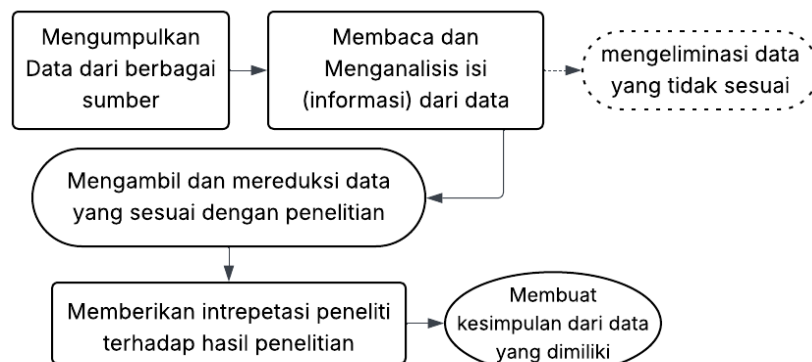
Mengumpulkan Data dari berbagai sumber

Membaca dan Menganalisis isi (informasi) dari data

mengeliminasi data yang tidak sesuai

Mengambil dan mereduksi data yang sesuai dengan penelitian

Memberikan intrepetasi peneliti terhadap hasil penelitian

Membuat kesimpulan dari data yang dimiliki